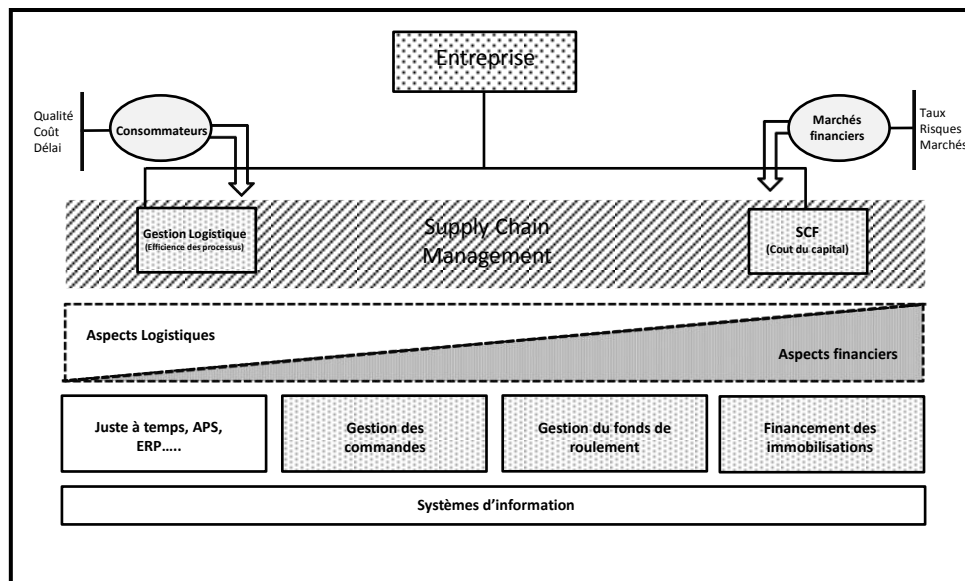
Entreprise

Qualité
Coût
Délai

Consommateurs

Marchés financiers

Taux
Risques
Marchés

Gestion Logistique
(Efficience des processus)

Supply Chain Management

SCF
(Cout du capital)

Aspects Logistiques

Aspects financiers

Juste à temps, APS, ERP…..

Gestion des commandes

Gestion du fonds de roulement

Financement des immobilisations

Systèmes d'information